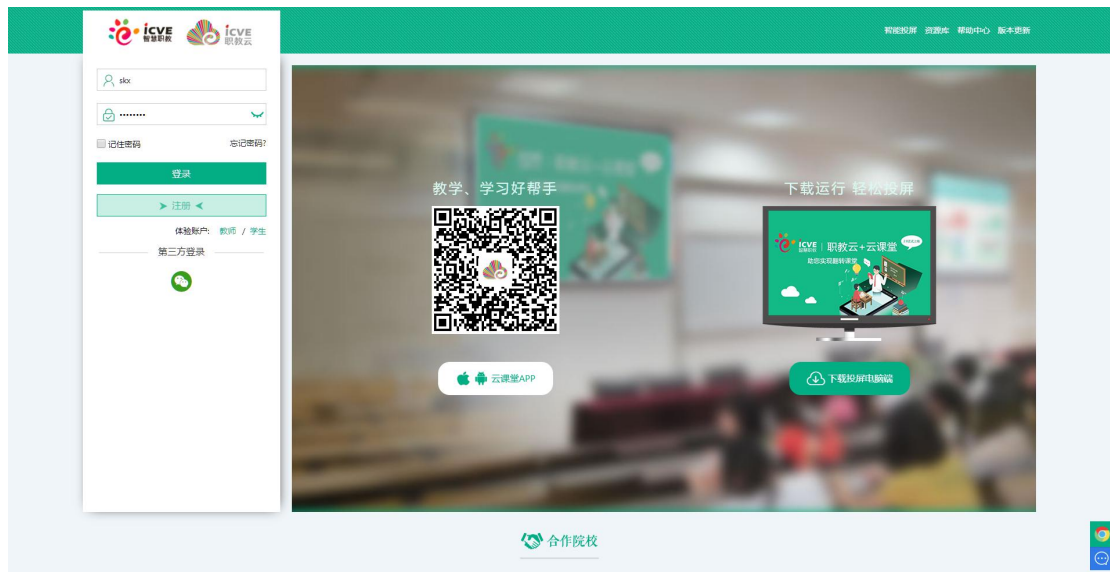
icve 智慧职教 icve 职教云

智能投屏 资源库 帮助中心 版本更新

skx

••••••••

记住密码 忘记密码?

登录

➤ 注册 ◀

体验账户: 教师 / 学生

第三方登录

教学、学习好帮手

云课堂APP

下载运行 轻松投屏

icve 智慧职教 | 职教云+云课堂

欢迎您实现翻转课堂

下载投屏电脑端

合作院校